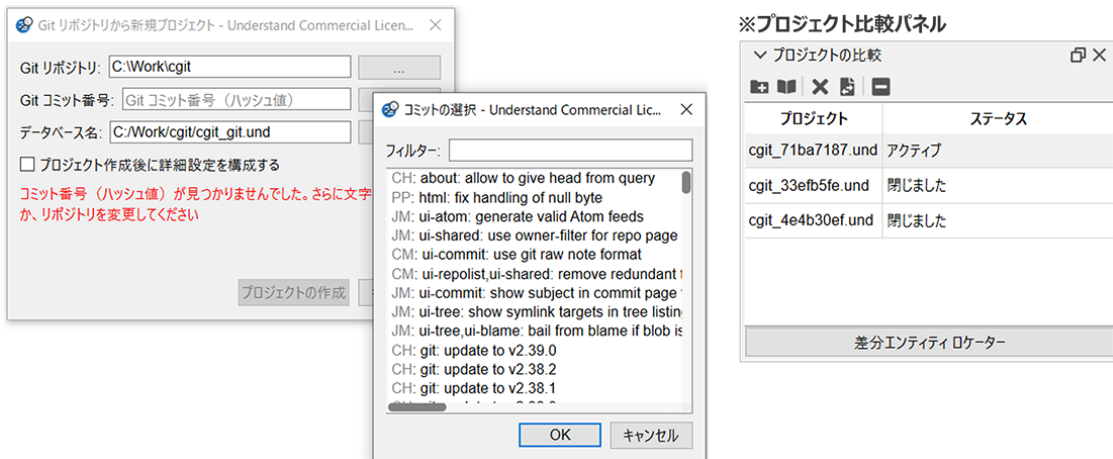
Git リポジトリから新規プロジェクト - Understand Commercial Licen... ✕

Git リポジトリ: C:\Work\cgit ...

Git コミット番号: Git コミット番号（ハッシュ値）

データベース名: C:/Work/cgit/cgit_git.und

☐ プロジェクト作成後に詳細設定を構成する

コミット番号（ハッシュ値）が見つかりませんでした。さらに文字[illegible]か、リポジトリを変更してください

プロジェクトの作成

コミットの選択 - Understand Commercial Lic... ✕

フィルター:

CH: about: allow to give head from query
PP: html: fix handling of null byte
JM: ui-atom: generate valid Atom feeds
JM: ui-shared: use owner-filter for repo page
CM: ui-commit: use git raw note format
CM: ui-repolist,ui-shared: remove redundant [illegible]
JM: ui-commit: show subject in commit page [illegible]
JM: ui-tree: show symlink targets in tree listin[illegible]
JM: ui-tree,ui-blame: bail from blame if blob is
CH: git: update to v2.39.0
CH: git: update to v2.38.2
CH: git: update to v2.38.1
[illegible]

OK キャンセル

※プロジェクト比較パネル

プロジェクトの比較

| プロジェクト | ステータス |
|---|---|
| cgit_71ba7187.und | アクティブ |
| cgit_33efb5fe.und | 閉じました |
| cgit_4e4b30ef.und | 閉じました |

差分エンティティ ロケーター